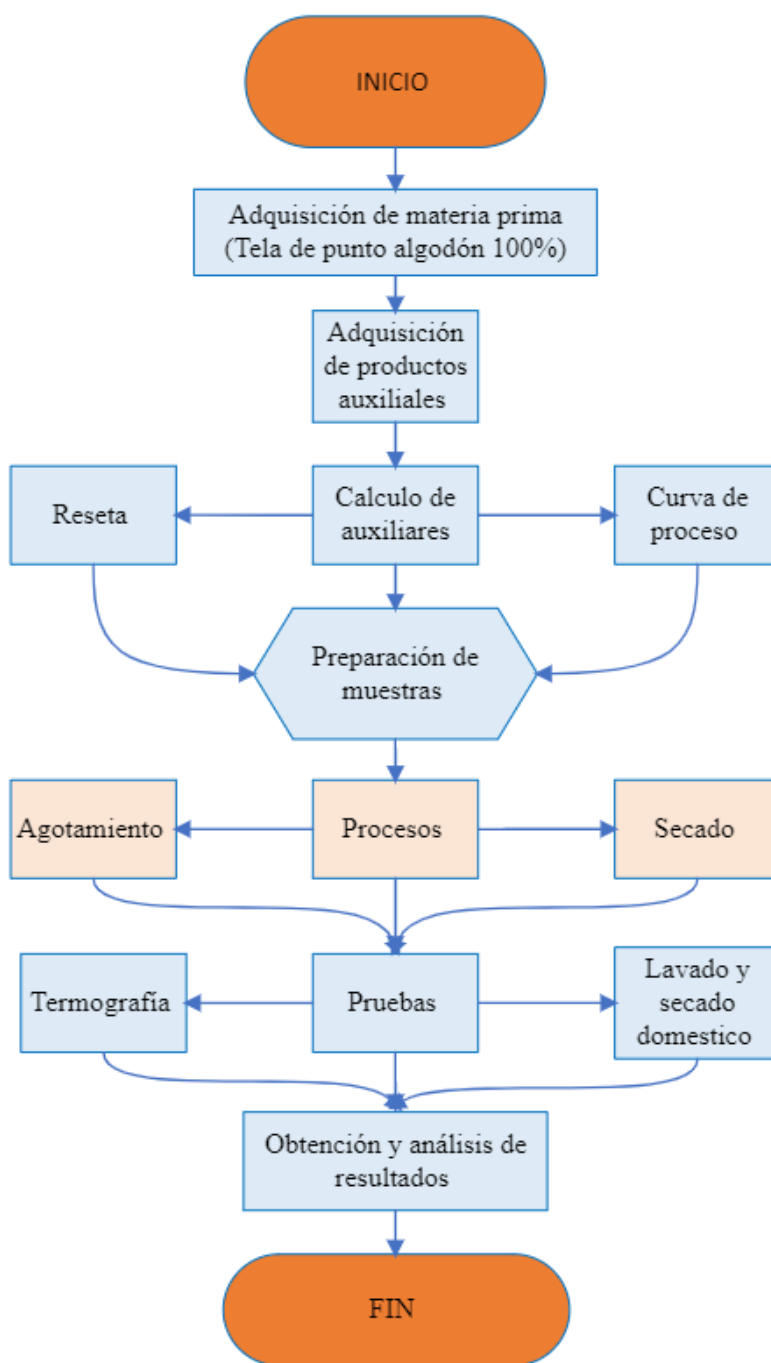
INICIO

Adquisición de materia prima (Tela de punto algodón 100%)

Adquisición de productos auxiliales

Reseta

Calculo de auxiliares

Curva de proceso

Preparación de muestras

Agotamiento

Procesos

Secado

Termografía

Pruebas

Lavado y secado domestico

Obtención y análisis de resultados

FIN